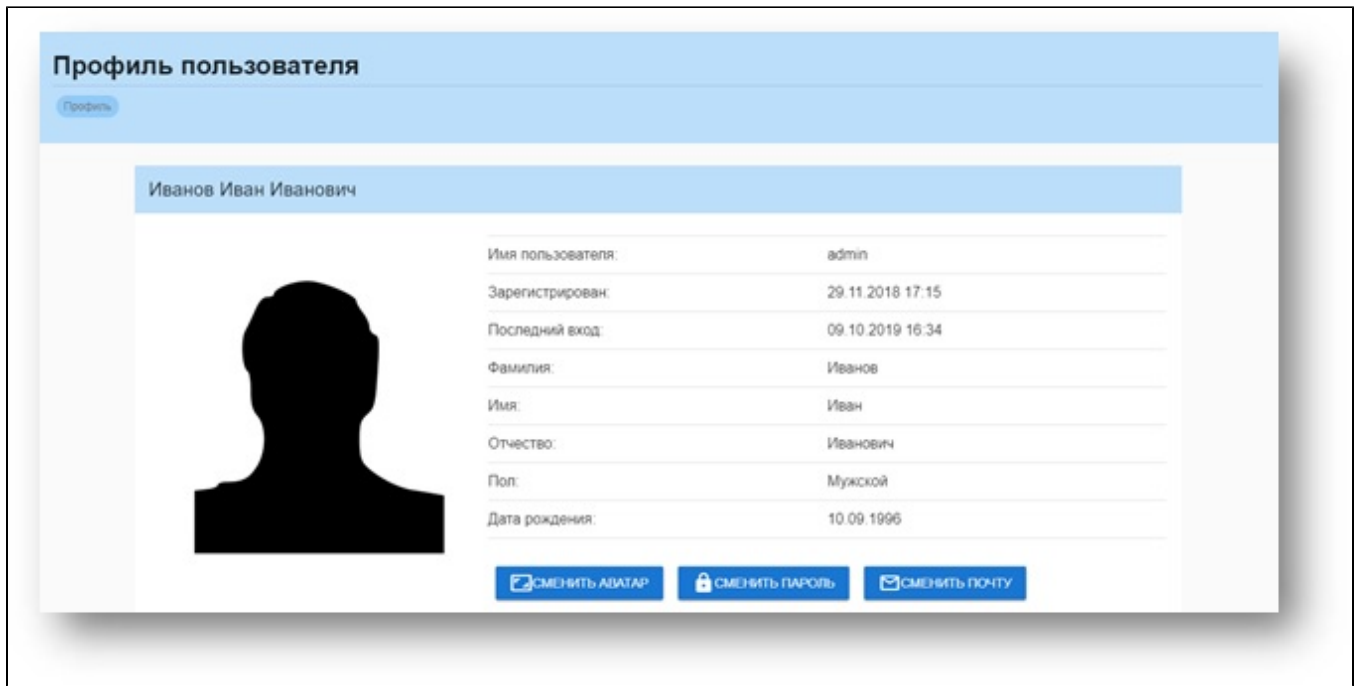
Профиль пользователя

Профиль

Иванов Иван Иванович

| | |
|---|---|
| Имя пользователя: | admin |
| Зарегистрирован: | 29.11.2018 17:15 |
| Последний вход: | 09.10.2019 16:34 |
| Фамилия: | Иванов |
| Имя: | Иван |
| Отчество: | Иванович |
| Пол: | Мужской |
| Дата рождения: | 10.09.1996 |

СМЕНИТЬ АВАТАР СМЕНИТЬ ПАРОЛЬ СМЕНИТЬ ПОЧТУ